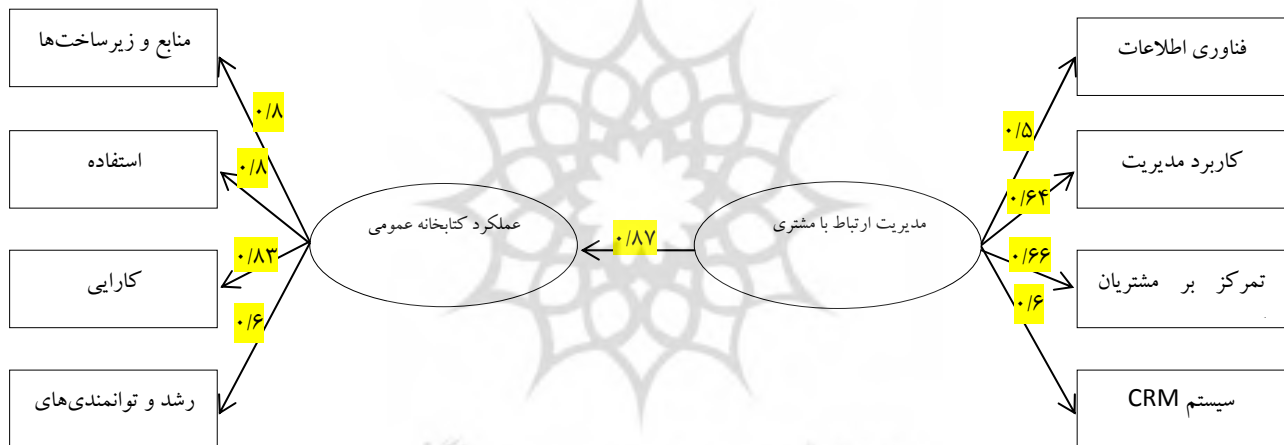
فناوری اطلاعات

کاربرد مدیریت

تمرکز بر مشتریان

سیستم CRM

۰/۵

۰/۶۴

۰/۶۶

۰/۶

مدیریت ارتباط با مشتری

۰/۸۷

عملکرد کتابخانه عمومی

۰/۸

۰/۸

۰/۸۳

۰/۶

منابع و زیرساخت‌ها

استفاده

کارایی

رشد و توانمندی‌های